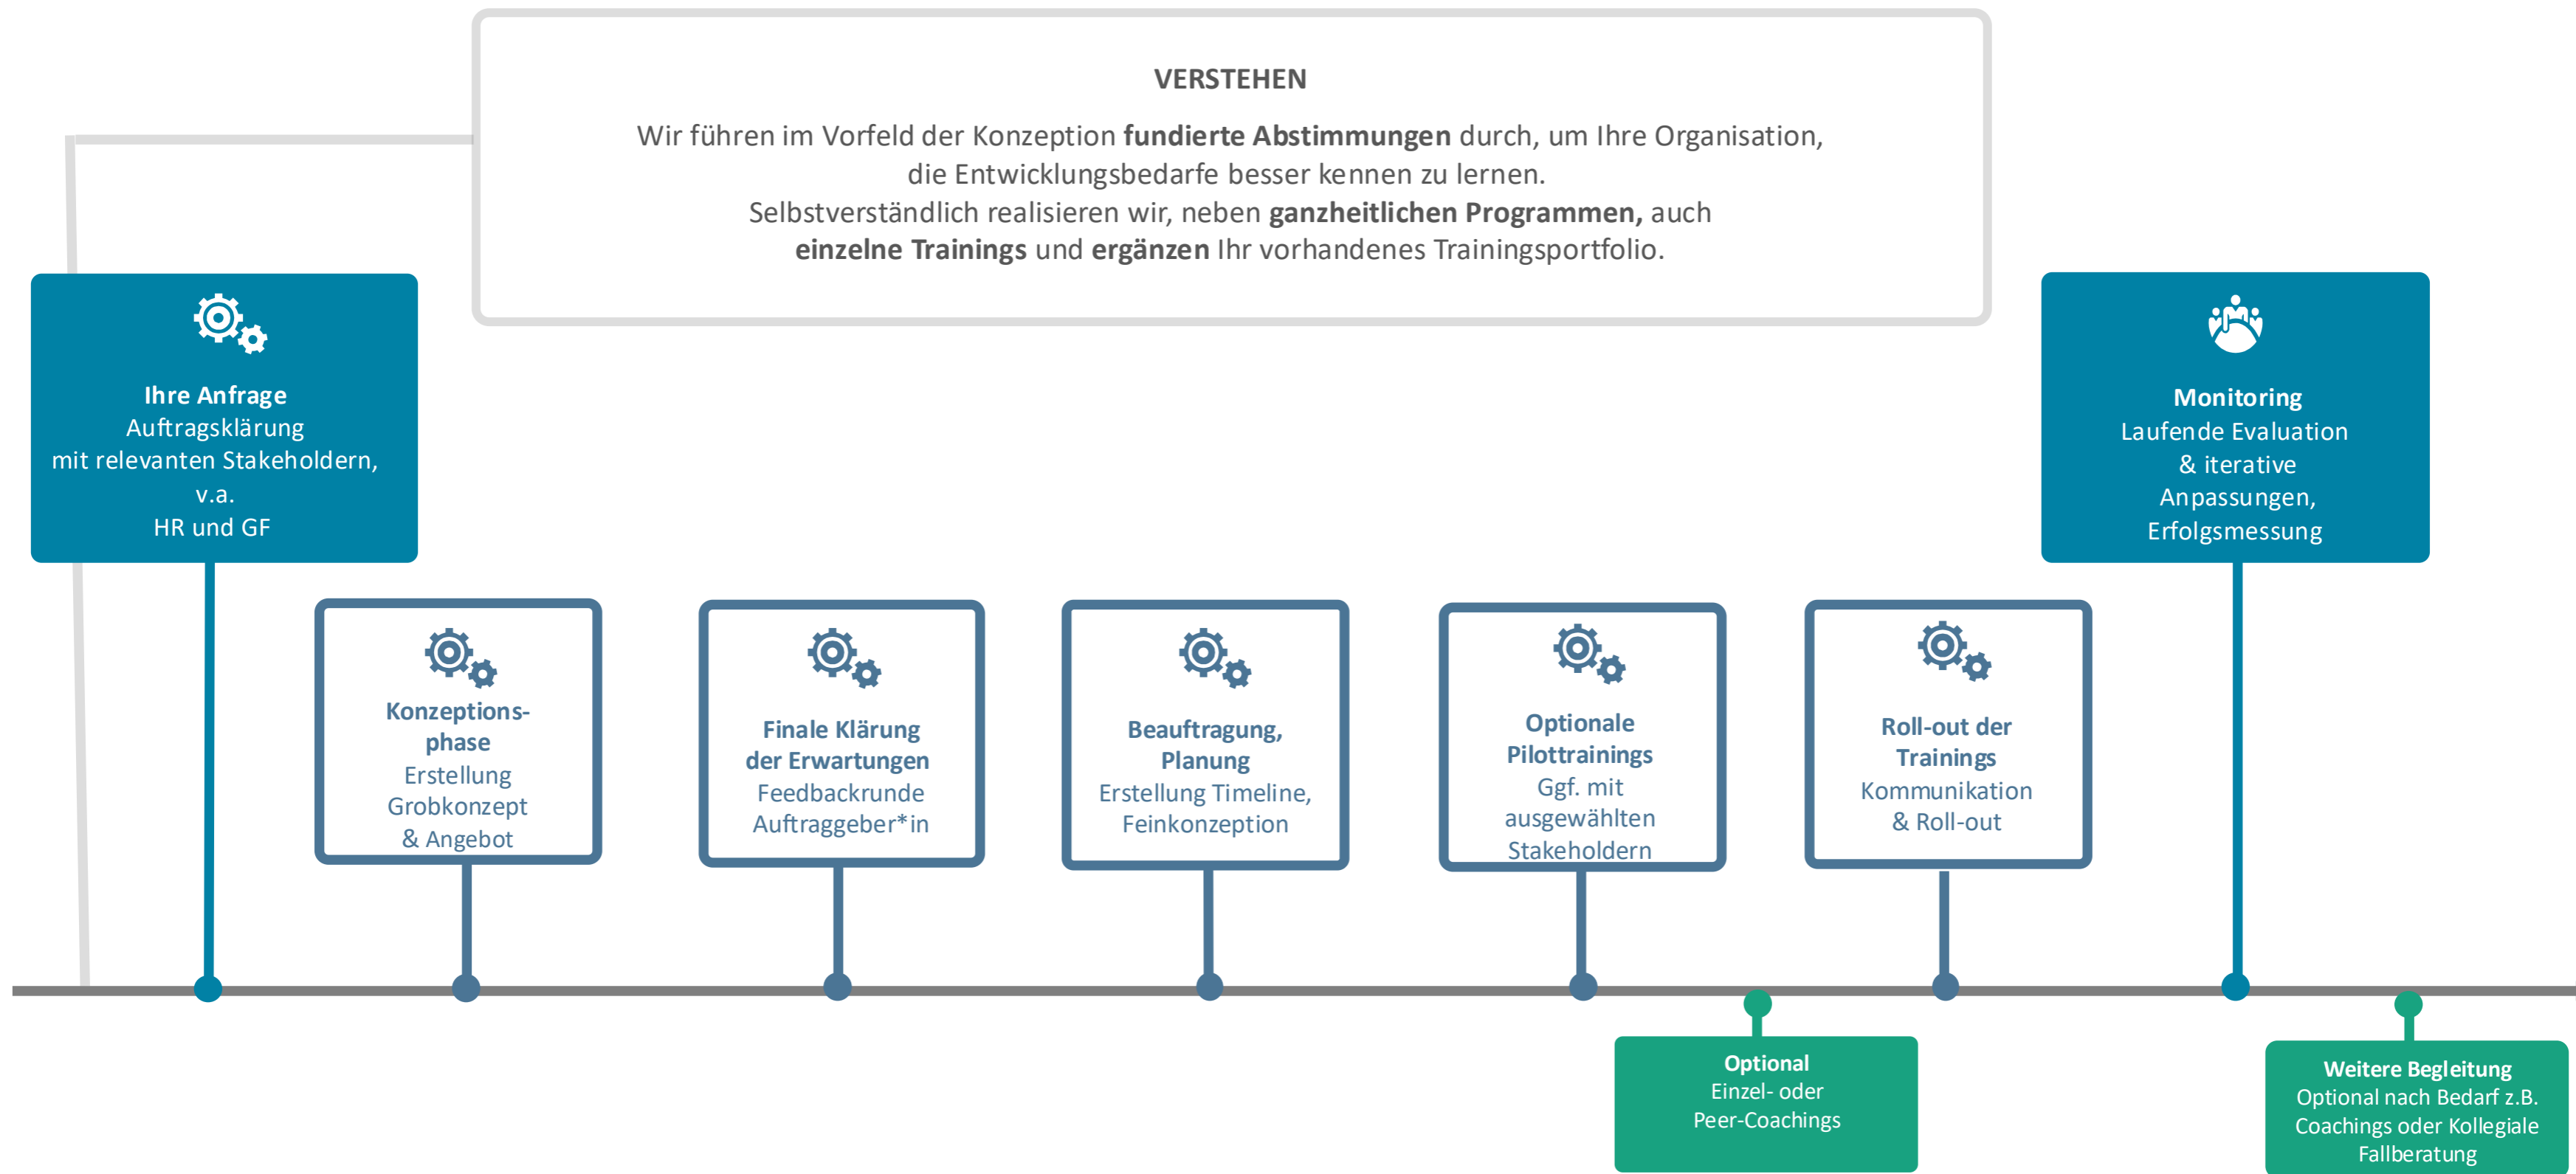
VERSTEHEN

Wir führen im Vorfeld der Konzeption **fundierte Abstimmungen** durch, um Ihre Organisation, die Entwicklungsbedarfe besser kennen zu lernen. Selbstverständlich realisieren wir, neben **ganzheitlichen Programmen,** auch **einzelne Trainings** und **ergänzen** Ihr vorhandenes Trainingsportfolio.

**Ihre Anfrage**
Auftragsklärung
mit relevanten Stakeholdern,
v.a.
HR und GF

**Monitoring**
Laufende Evaluation
& iterative
Anpassungen,
Erfolgsmessung

**Konzeptions-phase**
Erstellung
Grobkonzept
& Angebot

**Finale Klärung der Erwartungen**
Feedbackrunde
Auftraggeber*in

**Beauftragung, Planung**
Erstellung Timeline,
Feinkonzeption

**Optionale Pilottrainings**
Ggf. mit
ausgewählten
Stakeholdern

**Roll-out der Trainings**
Kommunikation
& Roll-out

**Optional**
Einzel- oder
Peer-Coachings

**Weitere Begleitung**
Optional nach Bedarf z.B.
Coachings oder Kollegiale
Fallberatung